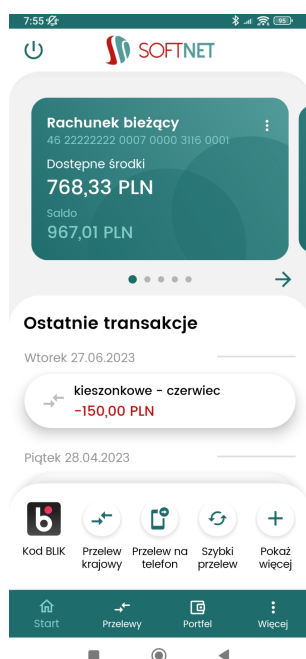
7:55

95

SOFTNET

Rachunek bieżący
46 22222222 0007 0000 3116 0001

Dostępne środki
768,33 PLN

Saldo
967,01 PLN

Ostatnie transakcje

Wtorek 27.06.2023

kieszonkowe - czerwiec
-150,00 PLN

Piątek 28.04.2023

Kod BLIK

Przelew krajowy

Przelew na telefon

Szybki przelew

Pokaż więcej

Start

Przelewy

Portfel

Więcej